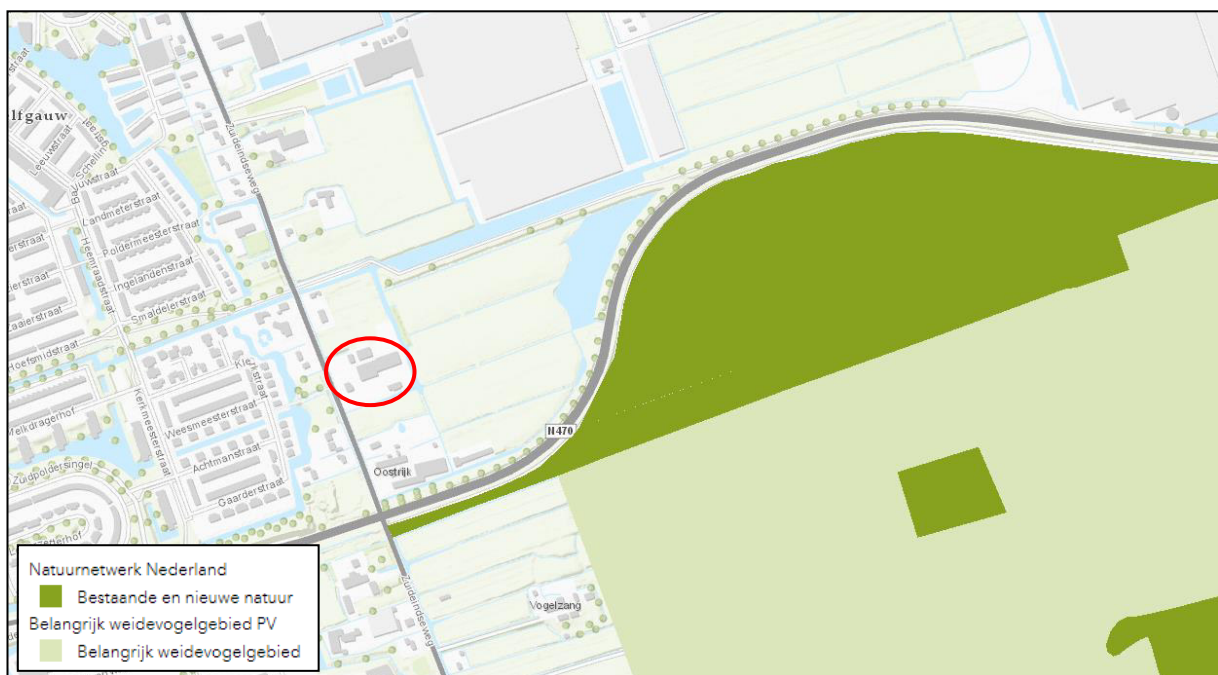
lfgauw
Leeuwstraat
Snellerstraat
Bijuwstraat
Landmeterstraat
Poldermeesterstraat
Heemraadstraat
Ingelandenstraat
Smaldelerstraat
Zaaierstraat
Hoefsmidstraat
Kleistraat
Kerkmeesterstraat
Weesmeesterstraat
Melkdragerhof
Achtmanstraat
Zuidpoldersingel
Gaarderstraat
Zuideindseweg
N470
Oostrijk
Vogelzang
Zuideindseweg

Natuurnetwerk Nederland
Bestaande en nieuwe natuur
Belangrijk weidevogelgebied PV
Belangrijk weidevogelgebied